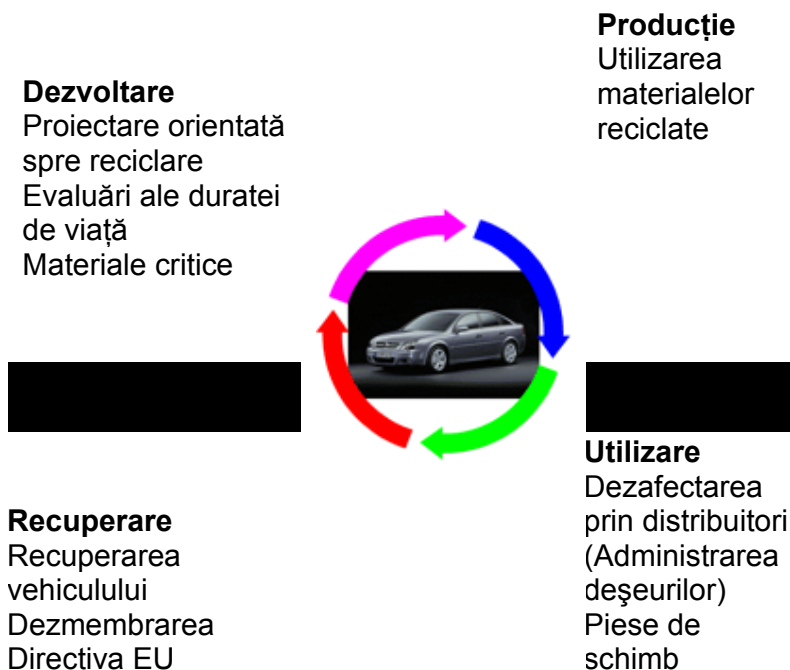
**Producție**
Utilizarea materialelor reciclate

**Dezvoltare**
Proiectare orientată spre reciclare
Evaluări ale duratei de viață
Materiale critice

**Utilizare**
Dezafectarea prin distribuitori (Administrarea deşeurilor)
Piese de schimb

**Recuperare**
Recuperarea vehiculului
Dezmembrarea
Directiva EU